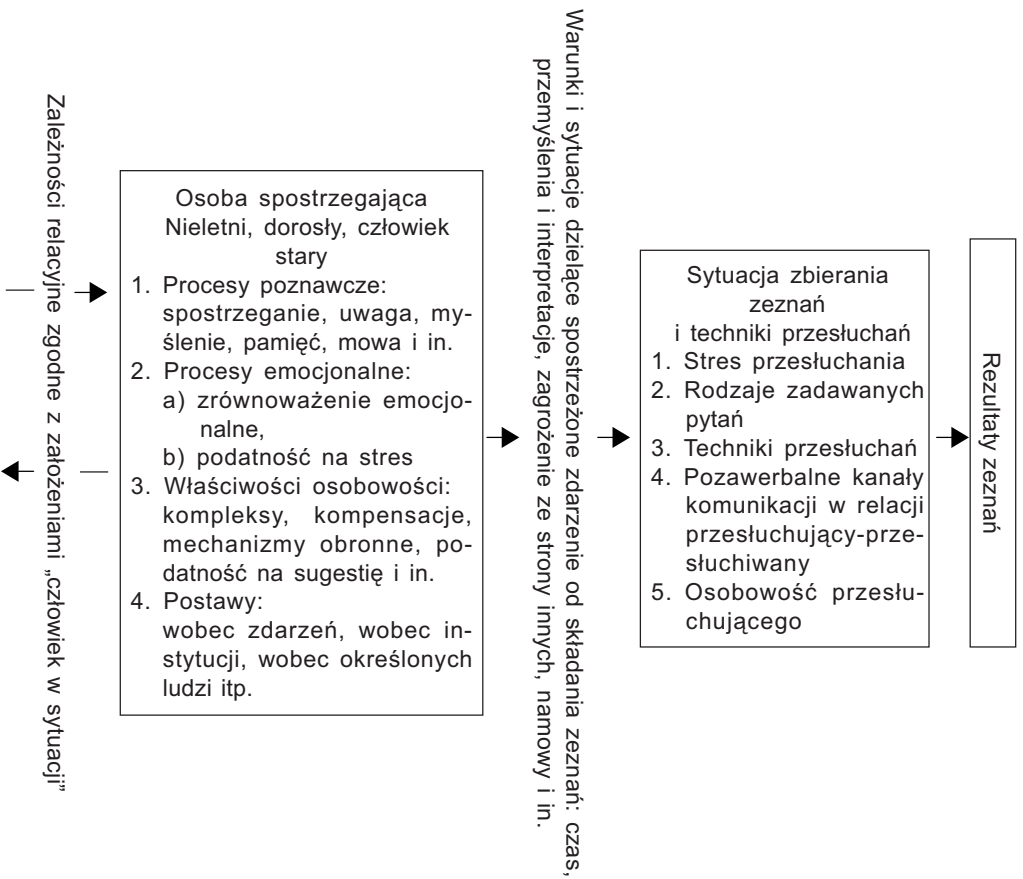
Zależności relacyjne zgodne z założeniami „człowiek w sytuacji"

Osoba spostrzegająca
Nieletni, dorosły, człowiek stary
1. Procesy poznawcze: spostrzeganie, uwaga, myślenie, pamięć, mowa i in.
2. Procesy emocjonalne:
a) zrównoważenie emocjonalne,
b) podatność na stres
3. Właściwości osobowości: kompleksy, kompensacje, mechanizmy obronne, podatność na sugestię i in.
4. Postawy: wobec zdarzeń, wobec instytucji, wobec określonych ludzi itp.

Warunki i sytuacje dzielące spostrzeżone zdarzenie od składania zeznań: czas, przemyślenia i interpretacje, zagrożenie ze strony innych, namowy i in.

Sytuacja zbierania zeznań
i techniki przesłuchań
1. Stres przesłuchania
2. Rodzaje zadawanych pytań
3. Techniki przesłuchań
4. Pozawerbalne kanały komunikacji w relacji przesłuchujący-przesłuchiwany
5. Osobowość przesłuchującego

Rezultaty zeznań